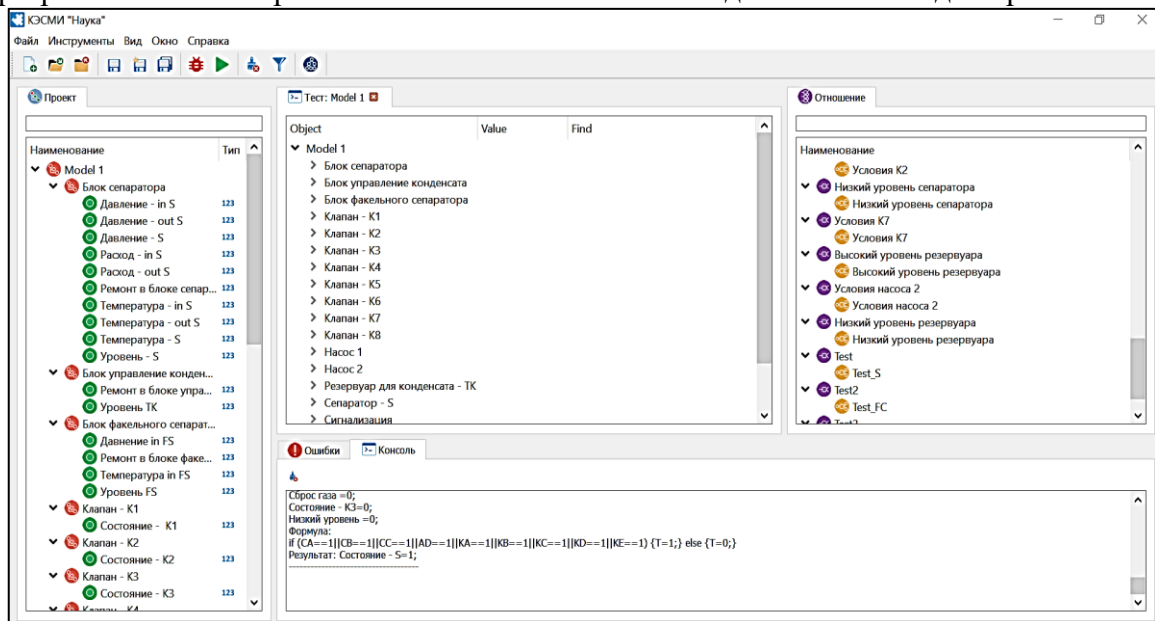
КЭСМИ "Наука"

Файл Инструменты Вид Окно Справка

Проект

| Наименование | Тип |
|---|---|
| Model 1 | |
| Блок сепаратора | |
| Давление - in S | 123 |
| Давление - out S | 123 |
| Давление - S | 123 |
| Расход - in S | 123 |
| Расход - out S | 123 |
| Ремонт в блоке сепар... | 123 |
| Температура - in S | 123 |
| Температура - out S | 123 |
| Температура - S | 123 |
| Уровень - S | 123 |
| Блок управление конден... | |
| Ремонт в блоке упра... | 123 |
| Уровень ТК | 123 |
| Блок факельного сепарат... | |
| Давление in FS | 123 |
| Ремонт в блоке факе... | 123 |
| Температура in FS | 123 |
| Уровень FS | 123 |
| Клапан - K1 | |
| Состояние - K1 | 123 |
| Клапан - K2 | |
| Состояние - K2 | 123 |
| Клапан - K3 | |
| Состояние - K3 | 123 |

Тест: Model 1

| Object | Value | Find |
|---|---|---|
| Model 1 | | |
| Блок сепаратора | | |
| Блок управление конденсата | | |
| Блок факельного сепаратора | | |
| Клапан - K1 | | |
| Клапан - K2 | | |
| Клапан - K3 | | |
| Клапан - K4 | | |
| Клапан - K5 | | |
| Клапан - K6 | | |
| Клапан - K7 | | |
| Клапан - K8 | | |
| Насос 1 | | |
| Насос 2 | | |
| Резервуар для конденсата - ТК | | |
| Сепаратор - S | | |
| Сигнализация | | |

Ошибки Консоль

Сброс газа =0;
Состояние - K3=0;
Низкий уровень =0;
Формула:
if (CA==1||CB==1||CC==1||AD==1||KA==1||KB==1||KC==1||KD==1||KE==1) {T=1;} else {T=0;}
Результат: Состояние - S=1;

Отношение

Наименование
Условия K2
Низкий уровень сепаратора
Низкий уровень сепаратора
Условия K7
Условия K7
Высокий уровень резервуара
Высокий уровень резервуара
Условия насоса 2
Условия насоса 2
Низкий уровень резервуара
Низкий уровень резервуара
Test
Test_S
Test2
Test_FC